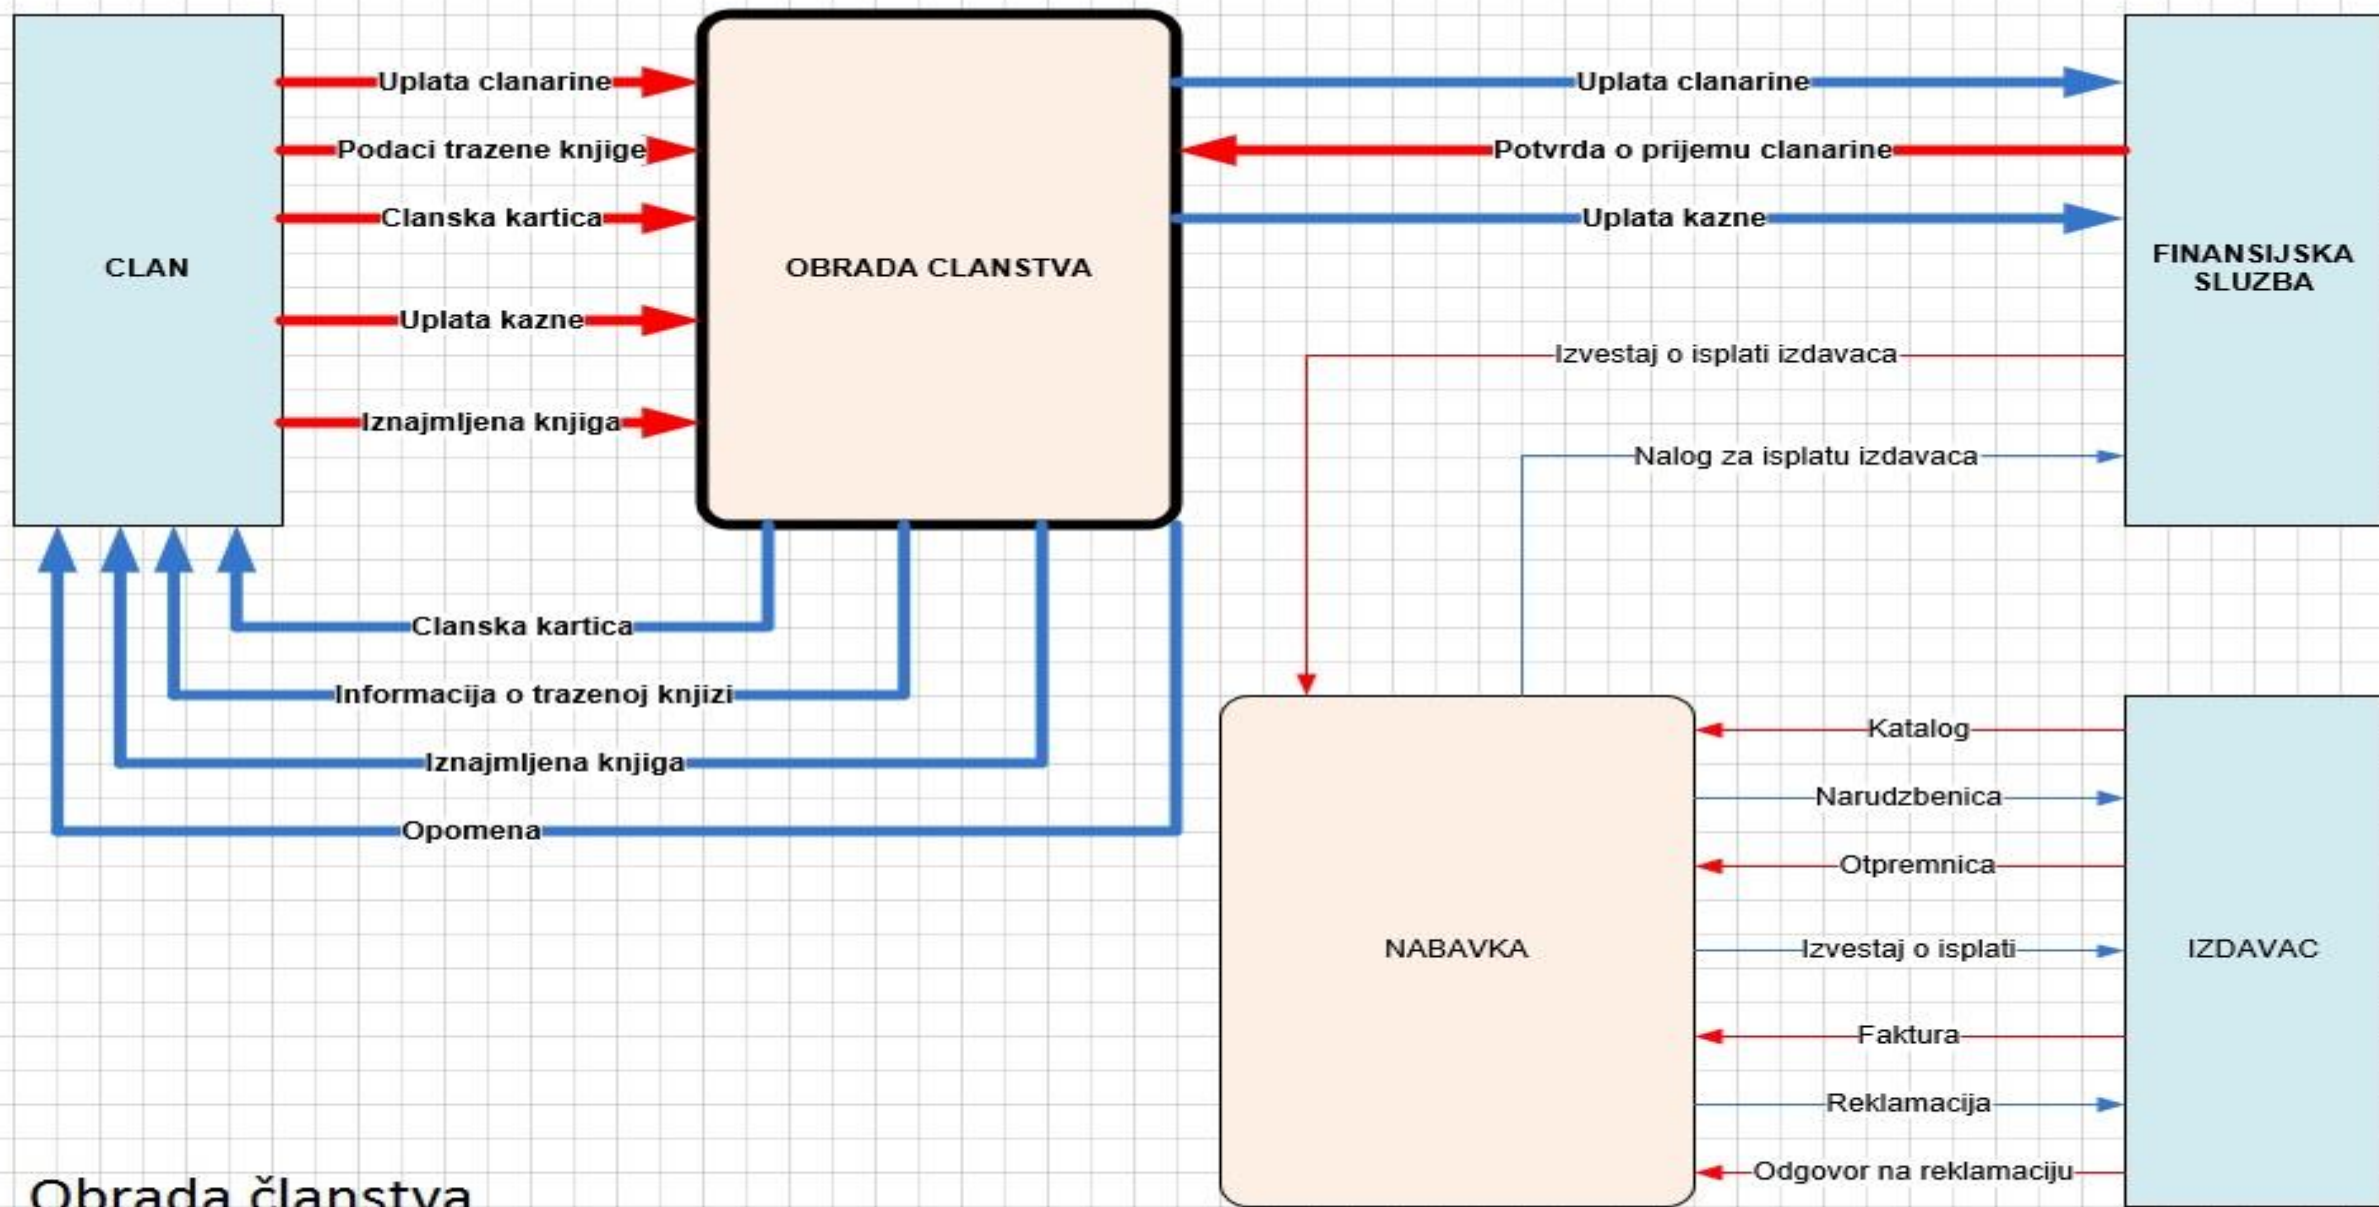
CLAN

Uplata clanarine
Podaci trazene knjige
Clanska kartica
Uplata kazne
Iznajmljena knjiga

OBRADA CLANSTVA

Uplata clanarine
Potvrda o prijemu clanarine
Uplata kazne

FINANSIJSKA SLUZBA

Izvestaj o isplati izdavaca
Nalog za isplatu izdavaca

Clanska kartica
Informacija o trazenoj knjizi
Iznajmljena knjiga
Opomena

NABAVKA

Katalog
Narudzbenica
Otpremnica
Izvestaj o isplati
Faktura
Reklamacija
Odgovor na reklamaciju

IZDAVAC

Obrada članstva